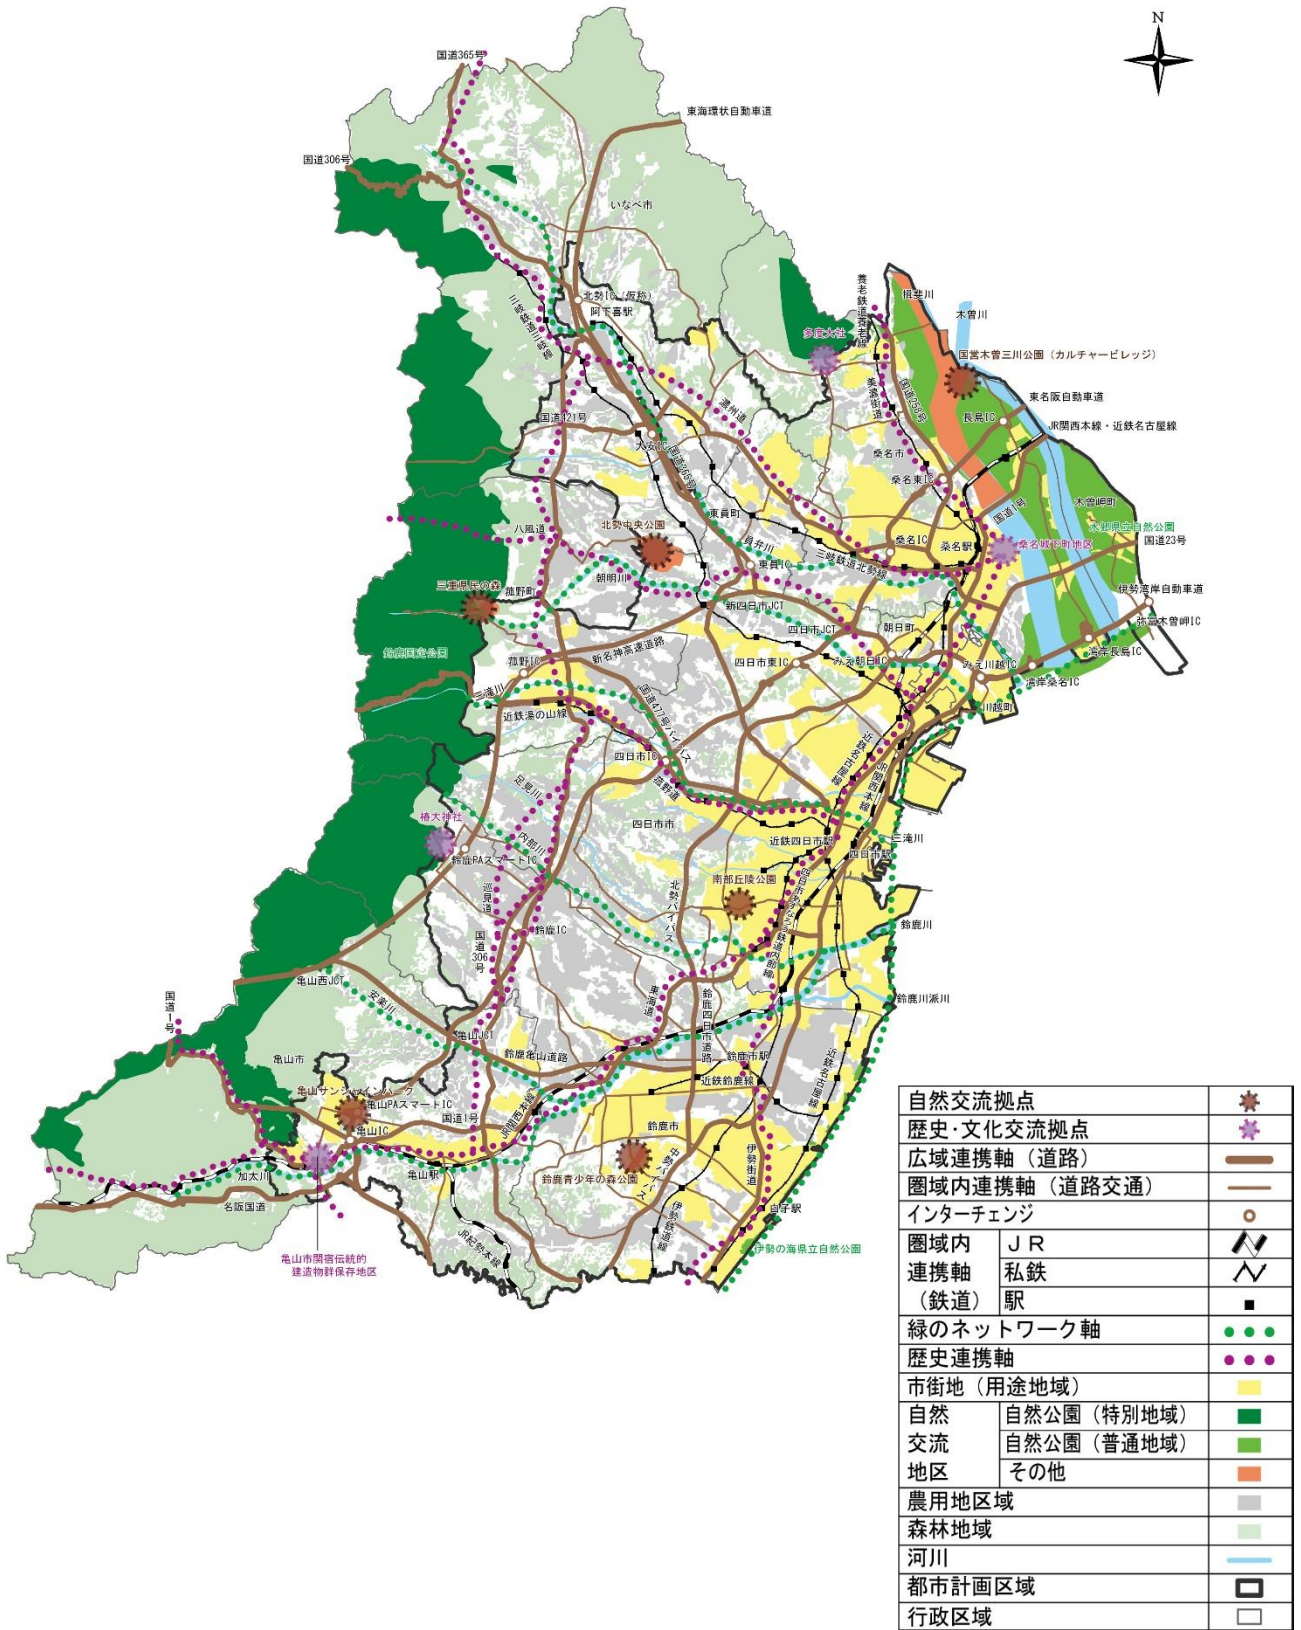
N

国道365号
東海環状自動車道
国道306号
いなべ市
三岐鉄道三岐線
北勢IC（仮称）
阿下喜駅
養老鉄道養老線
揖斐川
多度大社
木曽川
国営木曽三川公園（カルチャービレッジ）
美濃街道
国道258号
東名阪自動車道
国道421号
濃州道
長島IC
JR関西本線・近鉄名古屋線
大安IC
国道365号
桑名市
桑名東IC
東員町
木曽岬町
北勢中央公園
八風道
員弁川
東員IC
三岐鉄道北勢線
桑名IC
桑名駅
桑名城下町地区
国道1号
木曽岬県立自然公園
国道23号
朝明川
三重県民の森
菰野町
新四日市JCT
伊勢湾岸自動車道
四日市JCT
朝日町
湾岸木曽岬IC
鈴鹿国定公園
菰野IC
新名神高速道路
四日市東IC
みえ朝日IC
みえ川越IC
湾岸長島IC
湾岸桑名IC
三滝川
近鉄湯の山線
国道477号バイパス
川越町
四日市IC
近鉄名古屋線
JR関西本線
菰野道
足見川
椿大神社
内部川
四日市市
近鉄四日市駅
三滝川
四日市駅
鈴鹿PAスマートIC
南部丘陵公園
四日市あすなろう鉄道内部線
巡見道
北勢バイパス
鈴鹿IC
鈴鹿川
国道306号
東海道
鈴鹿川派川
亀山西JCT
安楽川
国道1号
亀山JCT
鈴鹿四日市道路
亀山市
鈴鹿亀山道路
鈴鹿市駅
近鉄名古屋線
亀山サンシャインパーク
亀山PAスマートIC
近鉄鈴鹿線
JR関西本線
国道1号
鈴鹿市
亀山IC
中勢バイパス
伊勢街道
加太川
亀山駅
鈴鹿青少年の森公園
名阪国道
白子駅
伊勢鉄道線
JR紀勢本線
伊勢の海県立自然公園
亀山市関宿伝統的建造物群保存地区

| 自然交流拠点 | | |
|---|---|---|
| 歴史･文化交流拠点 | | |
| 広域連携軸（道路） | | |
| 圏域内連携軸（道路交通） | | |
| インターチェンジ | | |
| 圏域内連携軸（鉄道） | ＪＲ | |
| | 私鉄 | |
| | 駅 | |
| 緑のネットワーク軸 | | |
| 歴史連携軸 | | |
| 市街地（用途地域） | | |
| 自然交流地区 | 自然公園（特別地域） | |
| | 自然公園（普通地域） | |
| | その他 | |
| 農用地区域 | | |
| 森林地域 | | |
| 河川 | | |
| 都市計画区域 | | |
| 行政区域 | | |